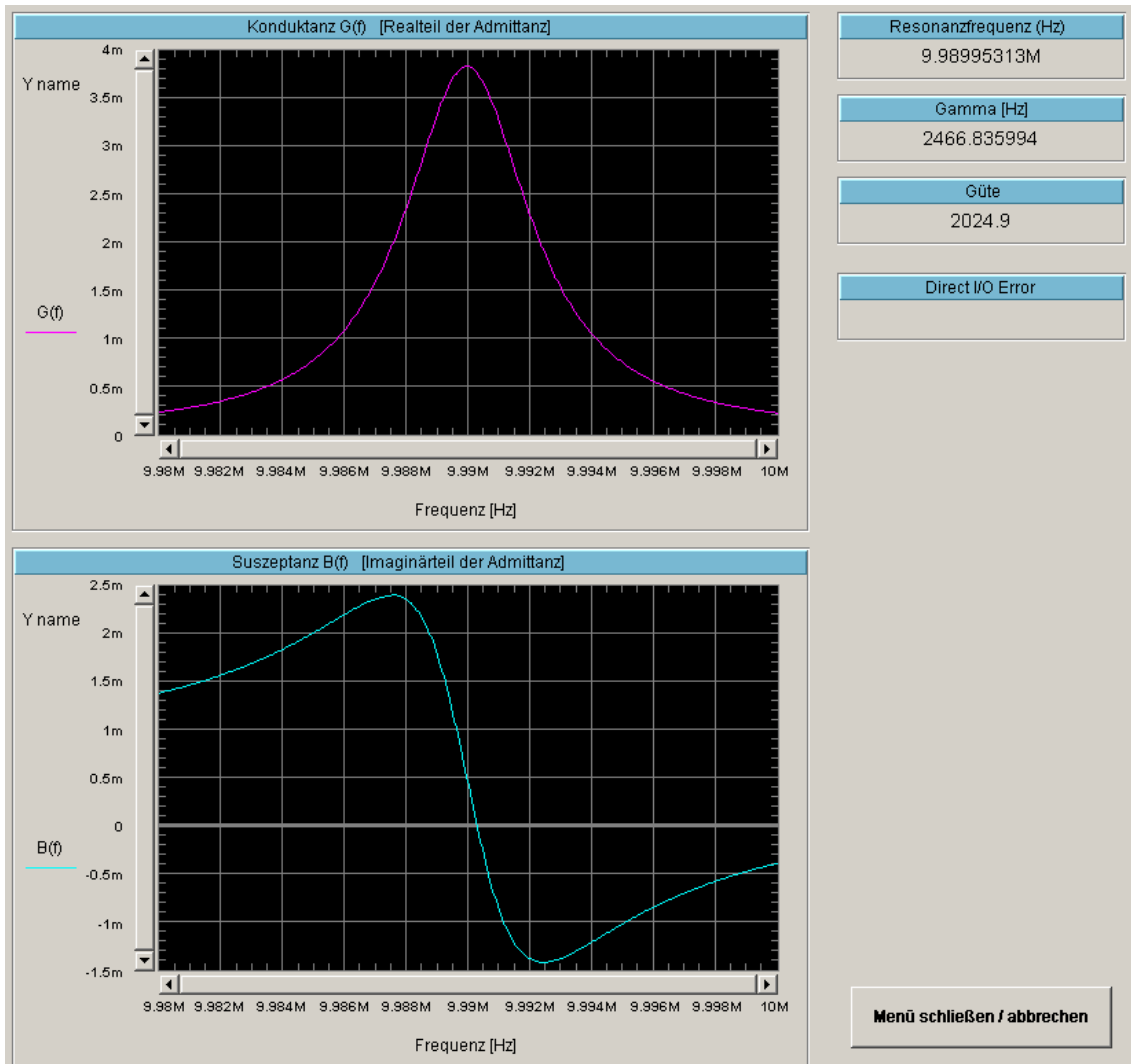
Konduktanz G(f) [Realteil der Admittanz]

Y name

4m
3.5m
3m
2.5m
2m
1.5m
1m
0.5m
0

G(f)

9.98M 9.982M 9.984M 9.986M 9.988M 9.99M 9.992M 9.994M 9.996M 9.998M 10M

Frequenz [Hz]

Resonanzfrequenz (Hz)
9.98995313M

Gamma [Hz]
2466.835994

Güte
2024.9

Direct I/O Error

Suszeptanz B(f) [Imaginärteil der Admittanz]

Y name

2.5m
2m
1.5m
1m
0.5m
0
-0.5m
-1m
-1.5m

B(f)

9.98M 9.982M 9.984M 9.986M 9.988M 9.99M 9.992M 9.994M 9.996M 9.998M 10M

Frequenz [Hz]

Menü schließen / abbrechen